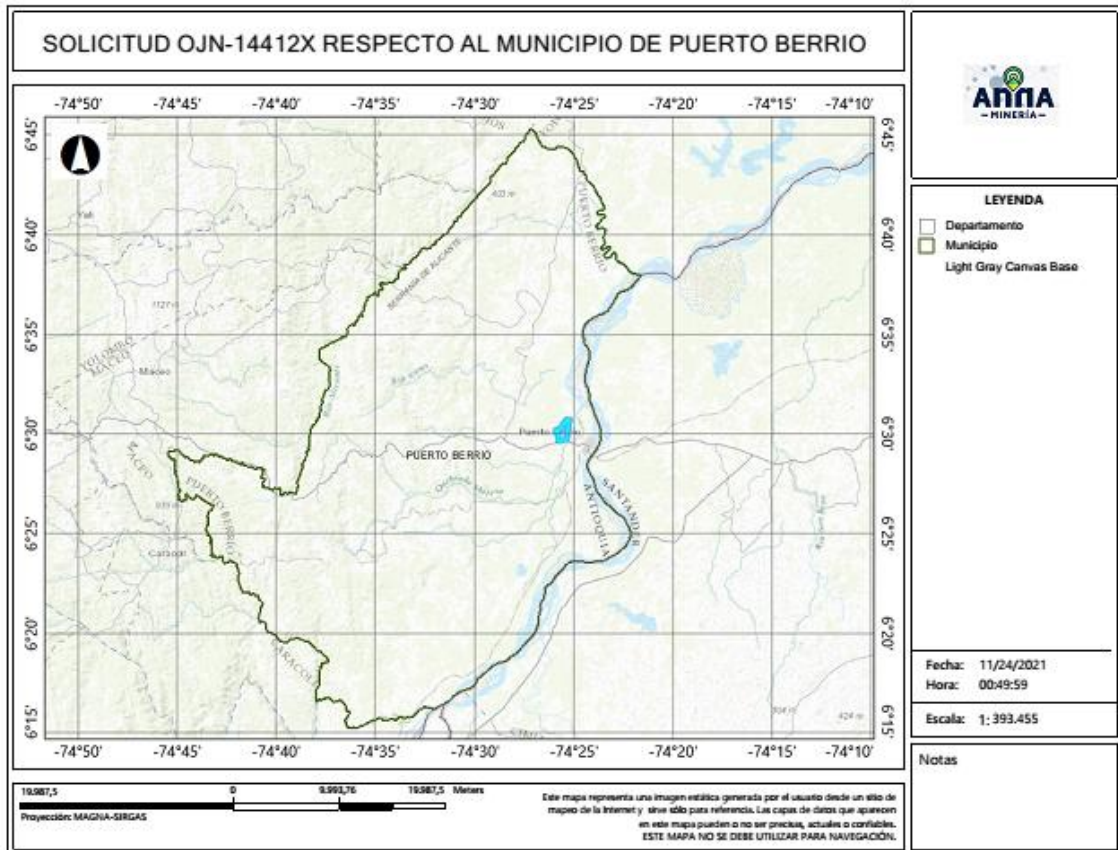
SOLICITUD OJN-14412X RESPECTO AL MUNICIPIO DE PUERTO BERRIO

-74°50' -74°45' -74°40' -74°35' -74°30' -74°25' -74°20' -74°15' -74°10'

6°45' 6°40' 6°35' 6°30' 6°25' 6°20' 6°15'

6°45' 6°40' 6°35' 6°30' 6°25' 6°20' 6°15'

-74°50' -74°45' -74°40' -74°35' -74°30' -74°25' -74°20' -74°15' -74°10'

PUERTO BERRIO

SANTANDER

ANTIOQUIA

PUERTO BERRIO

YOLOMBO

MACEO

Maceo

PUERTO BERRIO

Caracolí

CARACOLÍ

SERRANÍA DE ALICANTE

Puerto Berrío

ANNA MINERÍA

LEYENDA

Departamento

Municipio

Light Gray Canvas Base

Fecha: 11/24/2021

Hora: 00:49:59

Escala: 1: 393.455

Notas

19.987,5 0 9.993,76 19.987,5 Meters

Proyección: MAGNA-SIRGAS

Este mapa representa una imagen estática generada por el usuario desde un sitio de mapeo de la Internet y sirve sólo para referencia. Las capas de datos que aparecen en este mapa pueden o no ser precisas, actuales o confiables. ESTE MAPA NO SE DEBE UTILIZAR PARA NAVEGACIÓN.